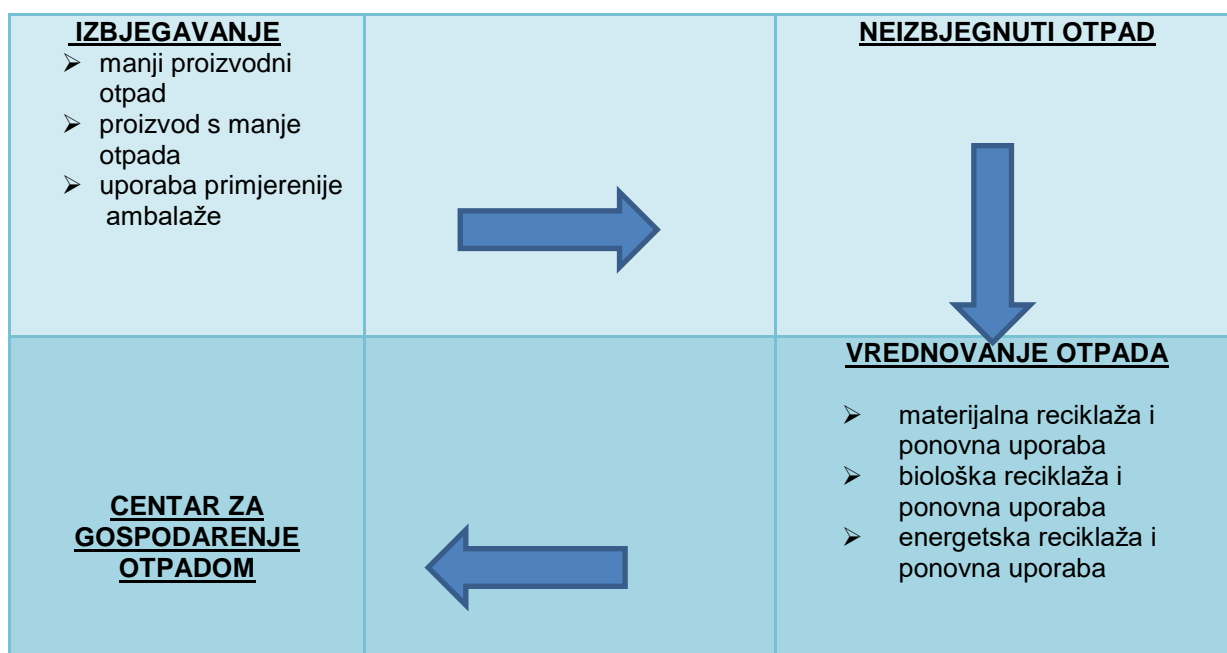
| IZBJEGAVANJE<br>➢ manji proizvodni otpad<br>➢ proizvod s manje otpada<br>➢ uporaba primjerenije ambalaže | | NEIZBJEGNUTI OTPAD |
|---|---|---|
| CENTAR ZA GOSPODARENJE OTPADOM | | VREDNOVANJE OTPADA<br>➢ materijalna reciklaža i ponovna uporaba<br>➢ biološka reciklaža i ponovna uporaba<br>➢ energetska reciklaža i ponovna uporaba |